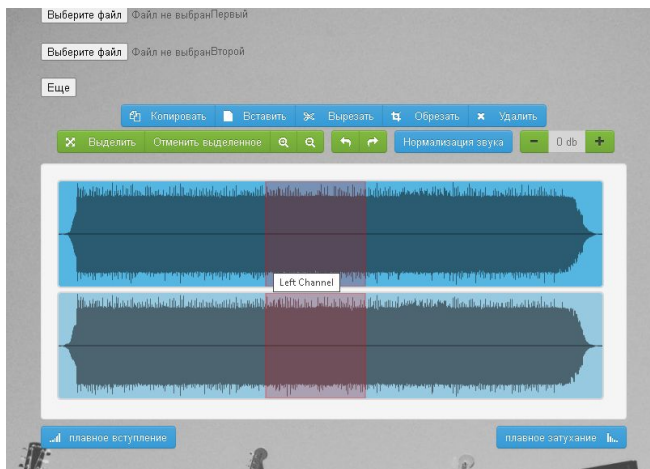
Выберите файл Файл не выбранПервый

Выберите файл Файл не выбранВторой

Еще

Копировать Вставить Вырезать Обрезать Удалить

Выделить Отменить выделенное Нормализация звука 0 db

Left Channel

плавное вступление

плавное затухание